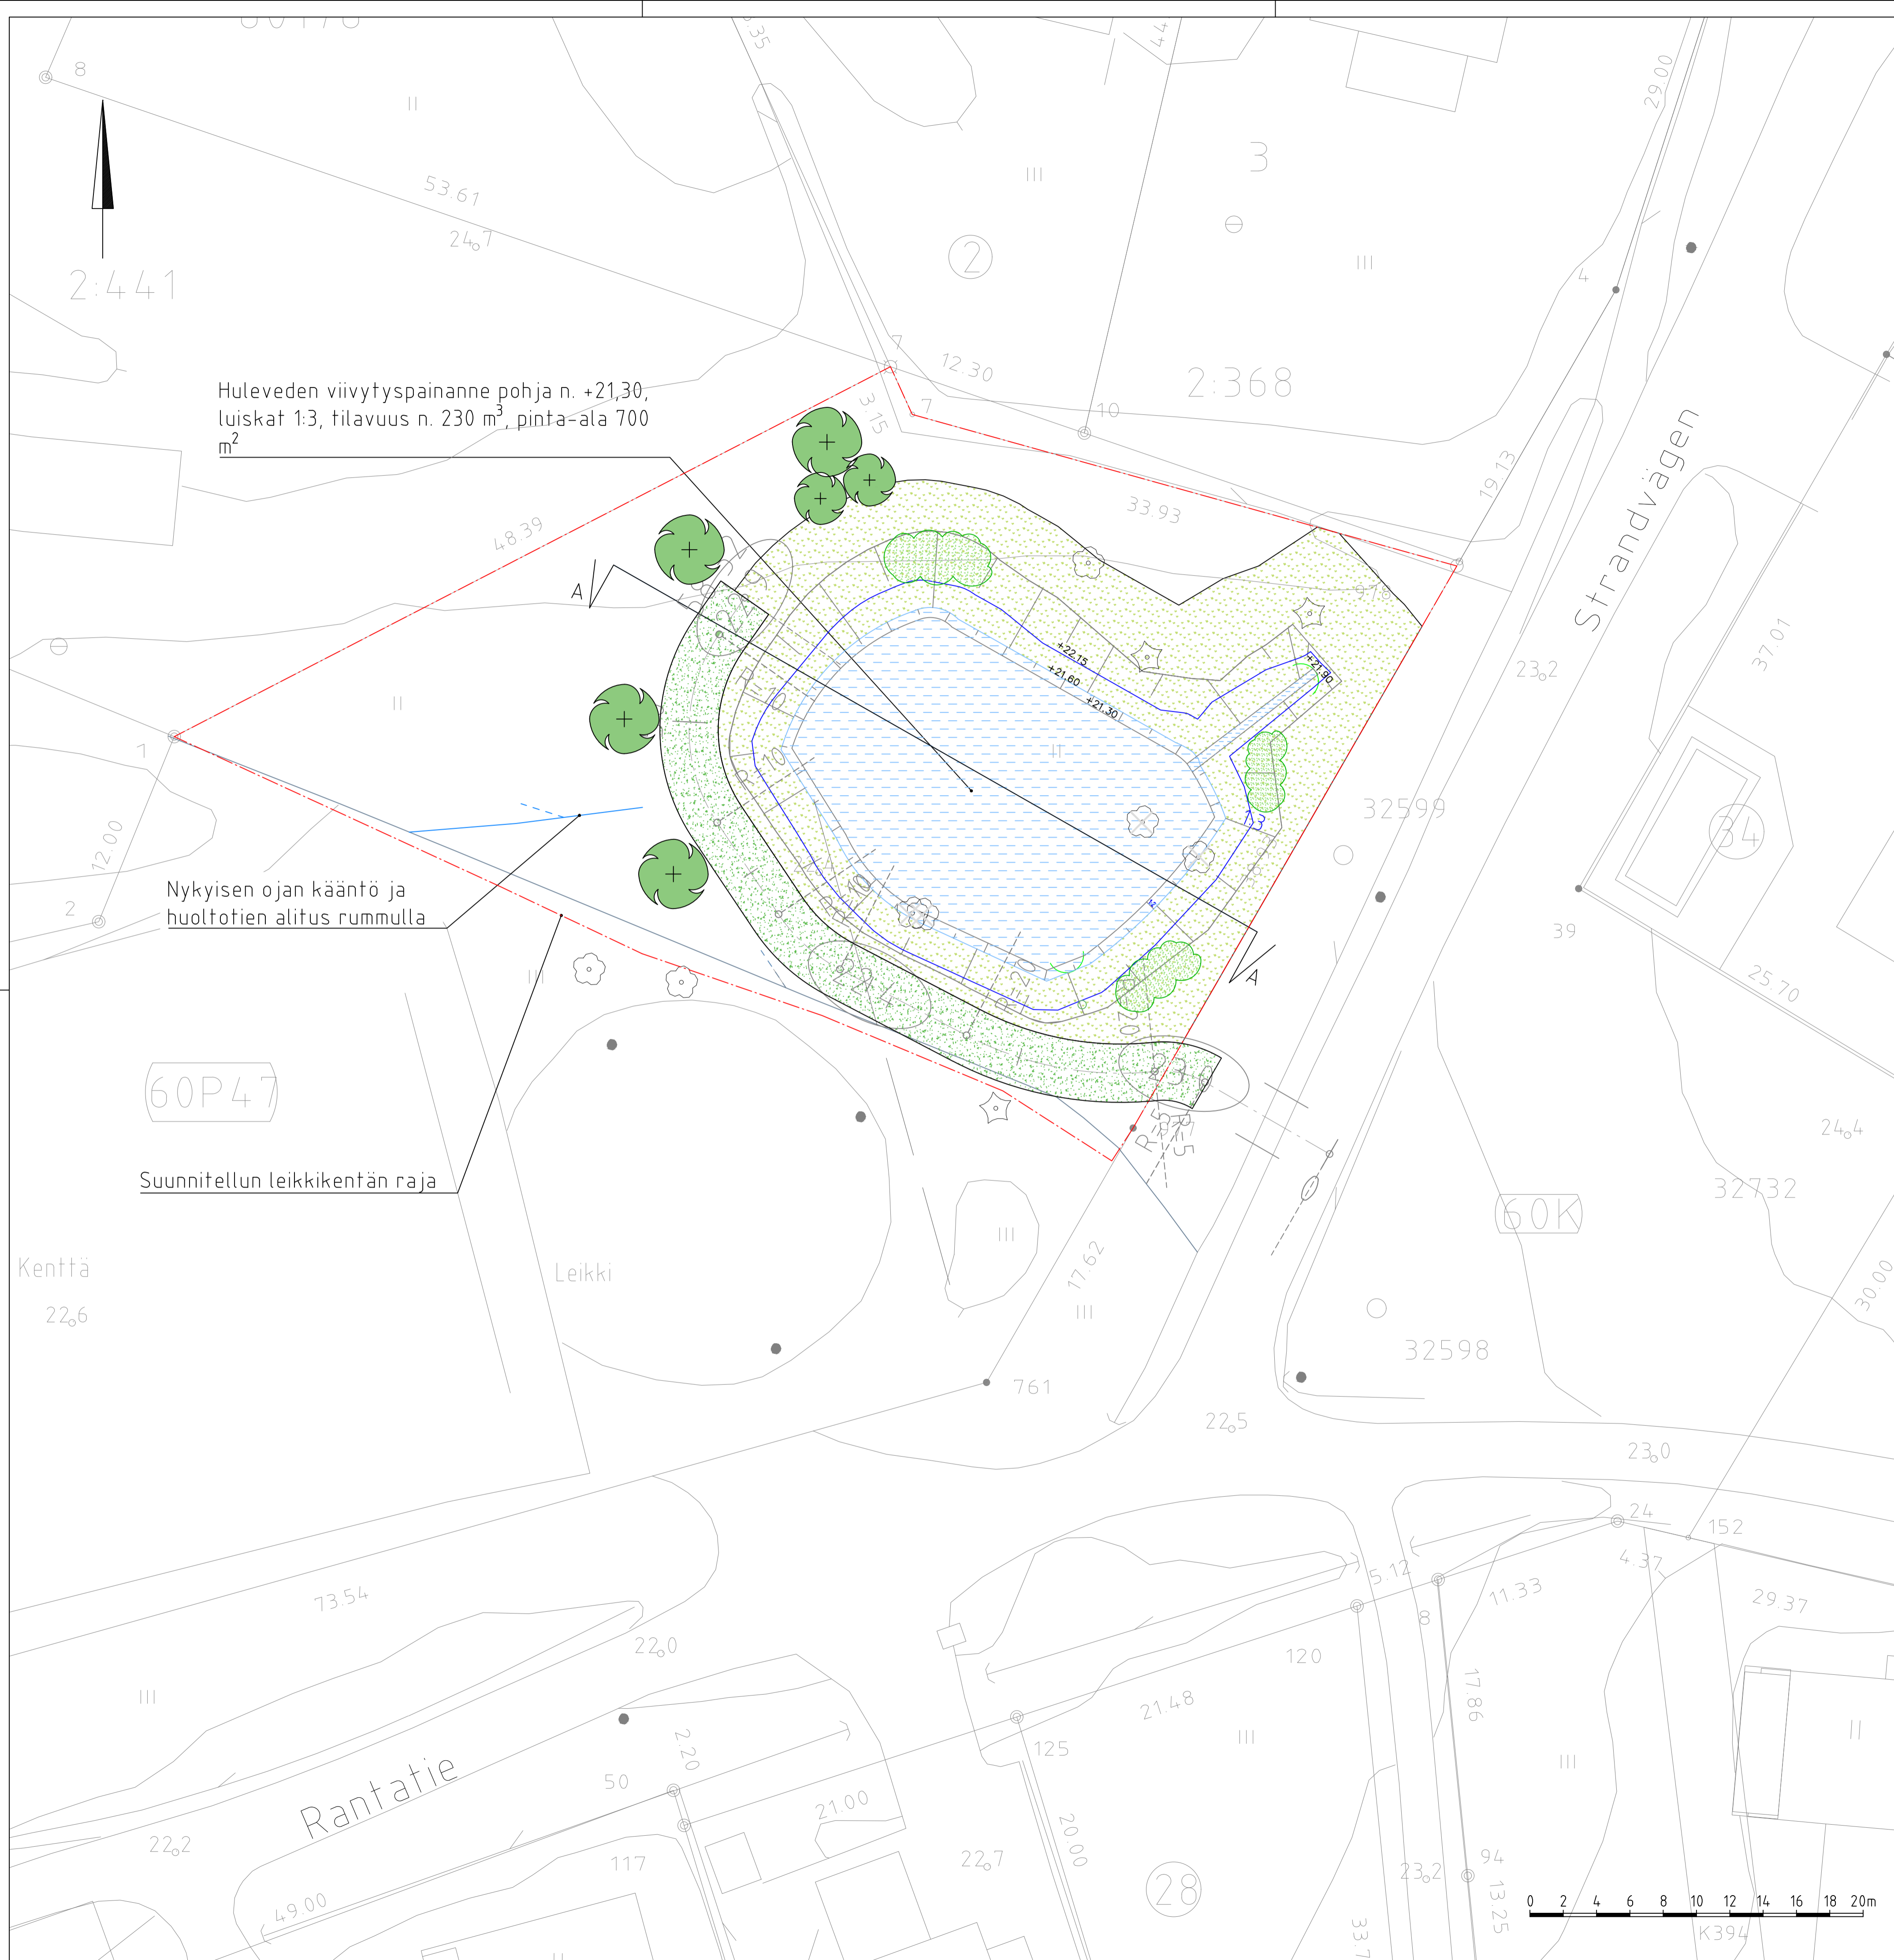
8

53.61

$24_{o}7$

2:441

Huleveden viivytyspainanne pohja n. +21,30, luiskat 1:3, tilavuus n. 230 $m^3$, pinta-ala 700 $m^2$

12.30

2:368

3

2

10

7

33.93

19.13

Strandvägen

48.39

A

+22.15
+21.60
+21.30
+21.90

$23_{o}2$

37.01

32599

34

1

12.00

2

Nykyisen ojan kääntö ja huoltotien alitus rummulla

A

39

25.70

60P47

Suunnitellun leikkikentän raja

R=5
R=5

60K

$24_{o}4$

32732

Kenttä

$22_{o}6$

Leikki

17.62

761

32598

30.00

$22_{o}5$

$23_{o}0$

24

152

4.37

73.54

5.12

11.33

29.37

$22_{o}0$

120

8

17.86

21.48

125

2.20

50

Rantatie

21.00

$22_{o}2$

117

20.00

$22_{o}7$

28

$23_{o}2$

94

13.25

49.00

0 2 4 6 8 10 12 14 16 18 20m

K394